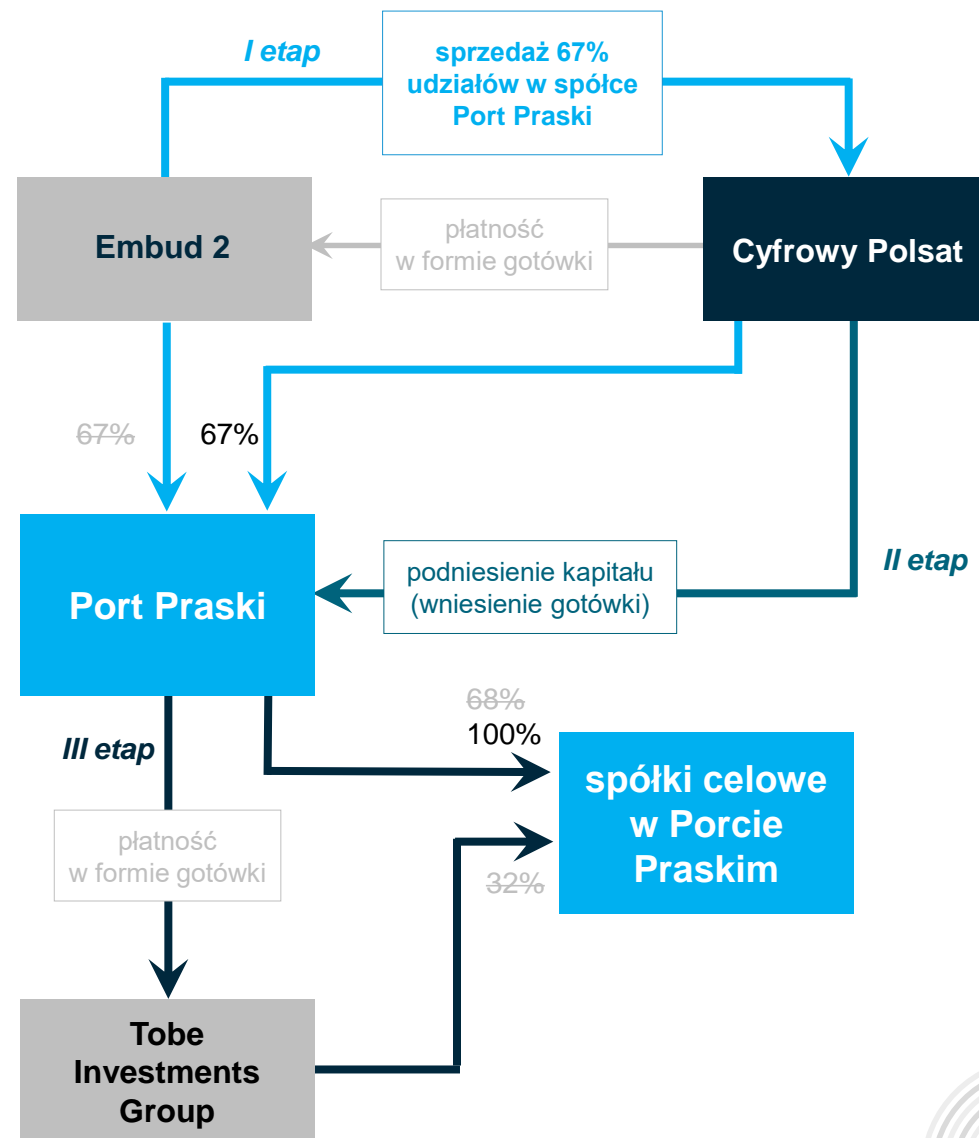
I etap

sprzedaż 67% udziałów w spółce Port Praski

Embud 2

płatność w formie gotówki

Cyfrowy Polsat

~~67%~~

67%

Port Praski

podniesienie kapitału (wniesienie gotówki)

II etap

III etap

~~68%~~

100%

spółki celowe w Porcie Praskim

płatność w formie gotówki

~~32%~~

Tobe Investments Group